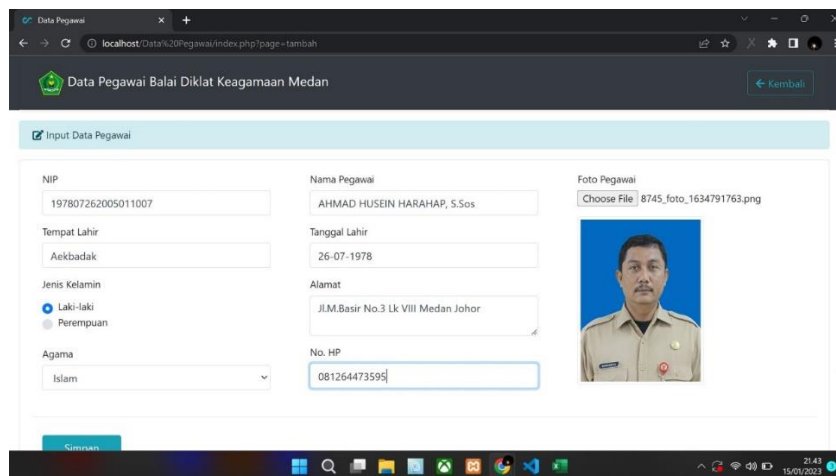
Data Pegawai

localhost/Data%20Pegawai/index.php?page=tambah

Data Pegawai Balai Diklat Keagamaan Medan

← Kembali

Input Data Pegawai

NIP

197807262005011007

Tempat Lahir

Aekbadak

Jenis Kelamin

Laki-laki

Perempuan

Agama

Islam

Nama Pegawai

AHMAD HUSEIN HARAHAP, S.Sos

Tanggal Lahir

26-07-1978

Alamat

Jl.M.Basir No.3 Lk VIII Medan Johor

No. HP

081264473595

Foto Pegawai

Choose File 8745_foto_1634791763.png

Simpan

21.43
15/01/2023